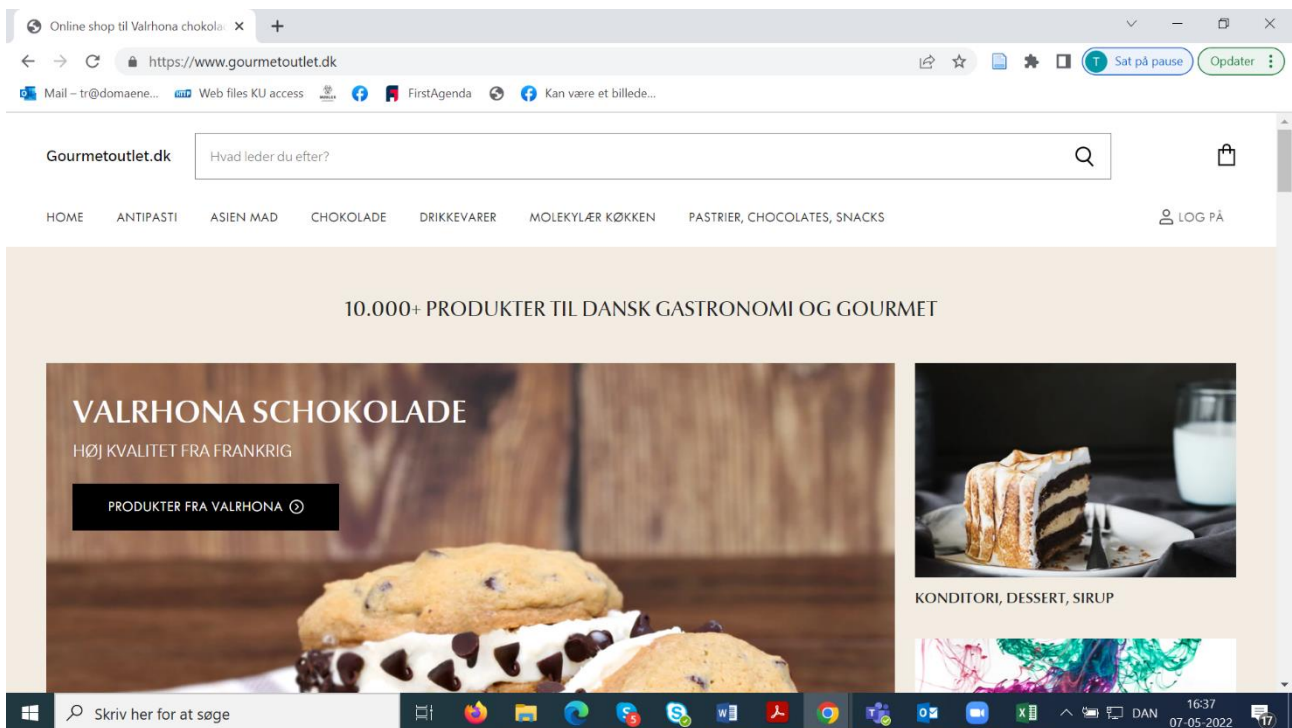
Online shop til Valrhona chokola ×

https://www.gourmetoutlet.dk

T Sat på pause

Opdater

Mail – tr@domaene... Web files KU access FirstAgenda Kan være et billede...

Gourmetoutlet.dk

Hvad leder du efter?

HOME ANTIPASTI ASIEN MAD CHOKOLADE DRIKKEVARER MOLEKYLÆR KØKKEN PASTRIER, CHOCOLATES, SNACKS

LOG PÅ

10.000+ PRODUKTER TIL DANSK GASTRONOMI OG GOURMET

VALRHONA SCHOKOLADE

HØJ KVALITET FRA FRANKRIG

PRODUKTER FRA VALRHONA

KONDITORI, DESSERT, SIRUP

Skriv her for at søge

5

DAN

16:37
07-05-2022

17